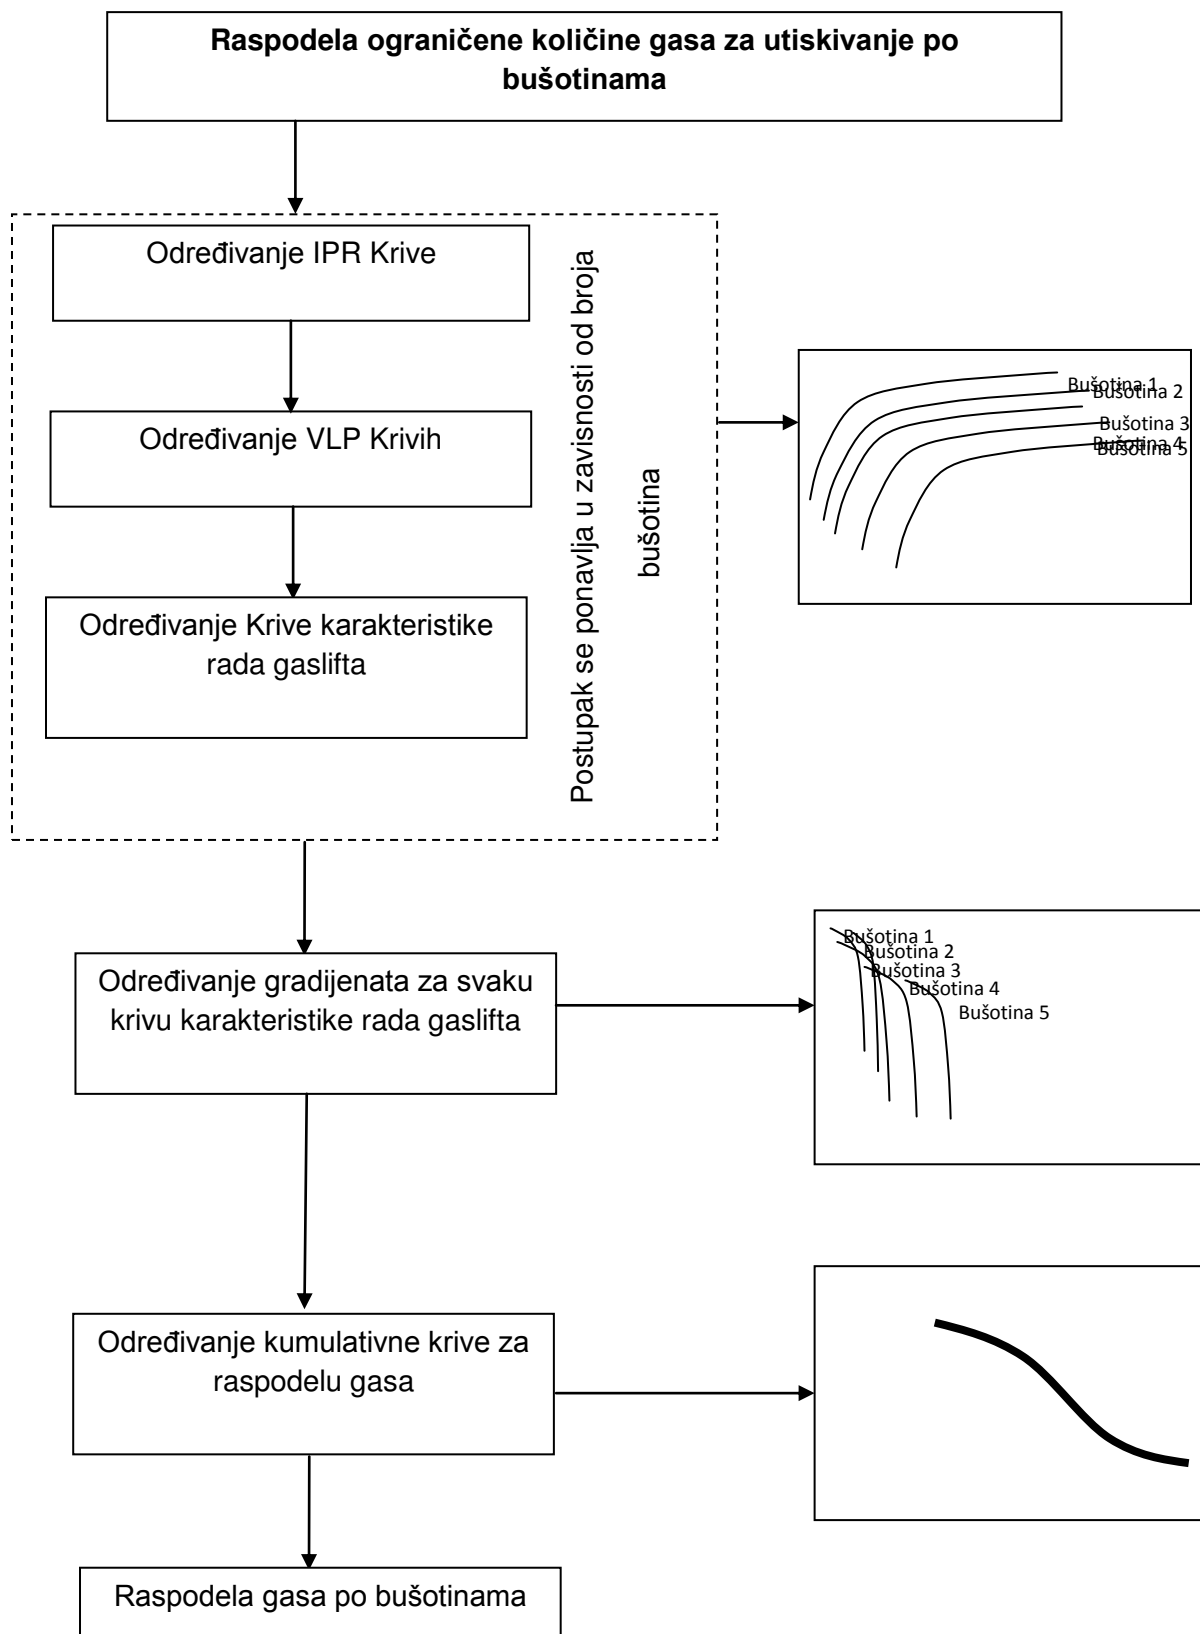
**Raspodela ograničene količine gasa za utiskivanje po bušotinama**

Određivanje IPR Krive

Određivanje VLP Krivih

Određivanje Krive karakteristike rada gaslifta

Postupak se ponavlja u zavisnosti od broja bušotina

Bušotina 1
Bušotina 2
Bušotina 3
Bušotina 4
Bušotina 5

Određivanje gradijenata za svaku krivu karakteristike rada gaslifta

Bušotina 1
Bušotina 2
Bušotina 3
Bušotina 4
Bušotina 5

Određivanje kumulativne krive za raspodelu gasa

Raspodela gasa po bušotinama